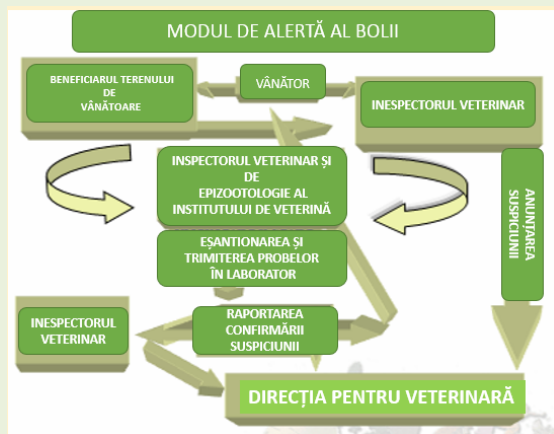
MODUL DE ALERTĂ AL BOLII

BENEFICIARUL TERENULUI DE VÂNĂTOARE

VÂNĂTOR

INESPECTORUL VETERINAR

INSPECTORUL VETERINAR ȘI DE EPIZOOTOLOGIE AL INSTITUTULUI DE VETERINĂ

ANUNȚAREA SUSPICIUNII

EȘANTIONAREA ȘI TRIMITEREA PROBELOR ÎN LABORATOR

INESPECTORUL VETERINAR

RAPORTAREA CONFIRMĂRII SUSPICIUNII

DIRECȚIA PENTRU VETERINARĂ